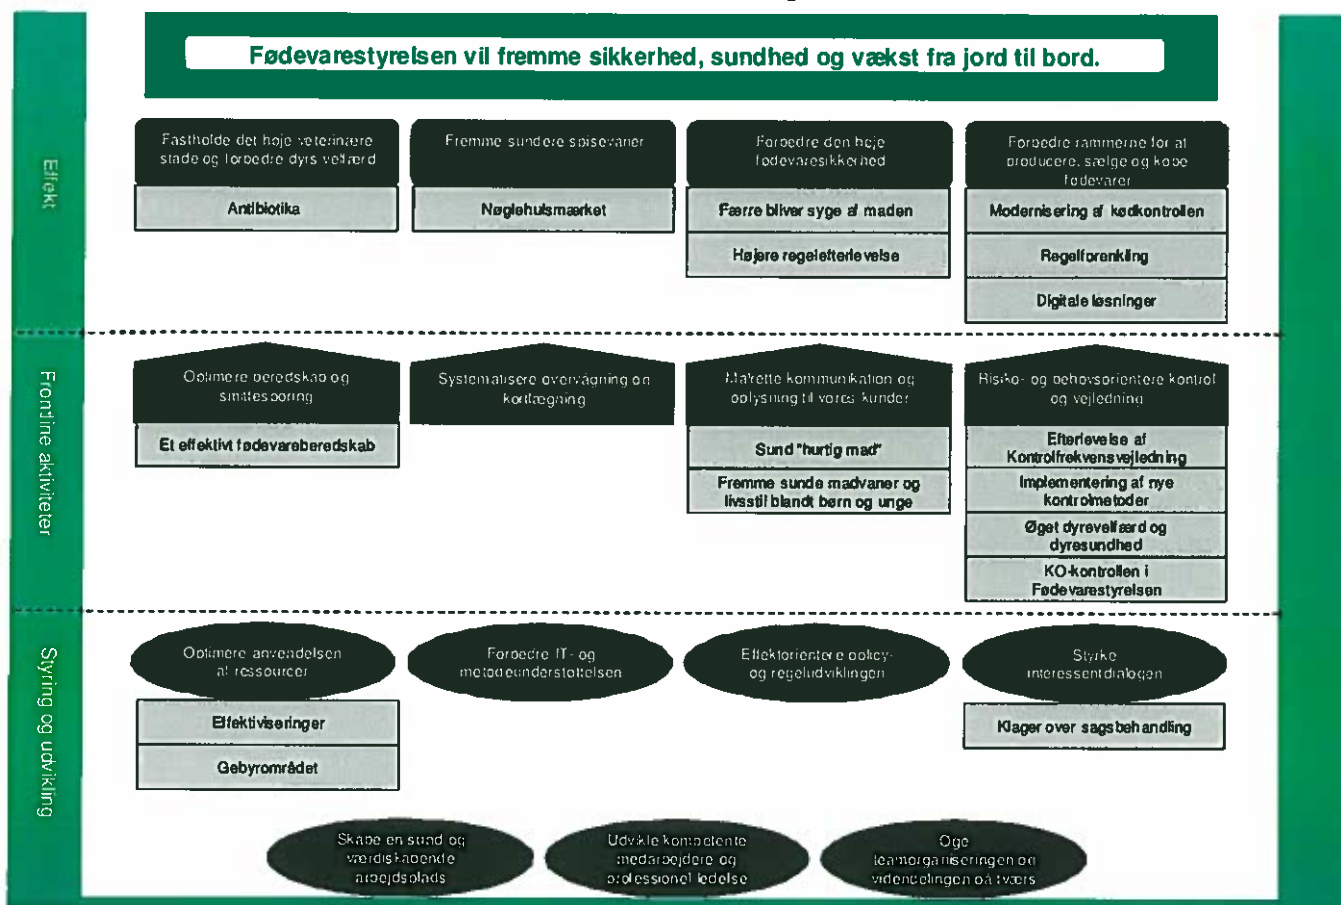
Fødevarestyrelsen vil fremme sikkerhed, sundhed og vækst fra jord til bord.

Effekt

Fastholde det høje veterinære stade og forbedre dyrs velfærd

Antibiotika

Fremme sundere spisevaner

Nøglehulsmærket

Forbedre den høje fødevaresikkerhed

Færre bliver syge af maden

Højere regelefterlevelse

Forbedre rammerne for at producere, sælge og købe fødevarer

Modernisering af kødkontrollen

Regelforenkling

Digitale løsninger

Frontline aktiviteter

Optimere beredskab og smittesporing

Et effektivt fødevareberedskab

Systematisere overvågning og kortlægning

Målrette kommunikation og oplysning til vores kunder

Sund "hurtig mad"

Fremme sunde madvaner og livsstil blandt børn og unge

Risiko- og behovsorientere kontrol og vejledning

Efterlevelse af Kontrolfrekvensvejledning

Implementering af nye kontrolmetoder

Øget dyrevelfærd og dyresundhed

KO-kontrollen i Fødevarestyrelsen

Styring og udvikling

Optimere anvendelsen af ressourcer

Effektiviseringer

Gebyrområdet

Forbedre IT- og metodeunderstøttelsen

Effektorientere policy- og regeludviklingen

Styrke interessentdialogen

Klager over sagsbehandling

Skabe en sund og værdiskabende arbejdsplads

Udvikle kompetente medarbejdere og professionel ledelse

Øge teamorganiseringen og videndelingen på tværs